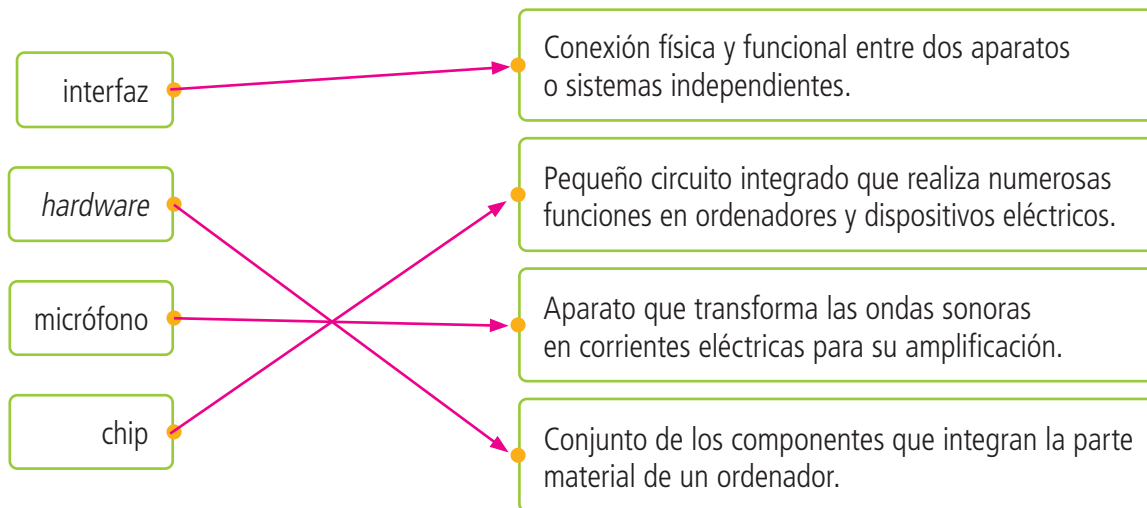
interfaz

hardware

micrófono

chip

Conexión física y funcional entre dos aparatos o sistemas independientes.

Pequeño circuito integrado que realiza numerosas funciones en ordenadores y dispositivos eléctricos.

Aparato que transforma las ondas sonoras en corrientes eléctricas para su amplificación.

Conjunto de los componentes que integran la parte material de un ordenador.